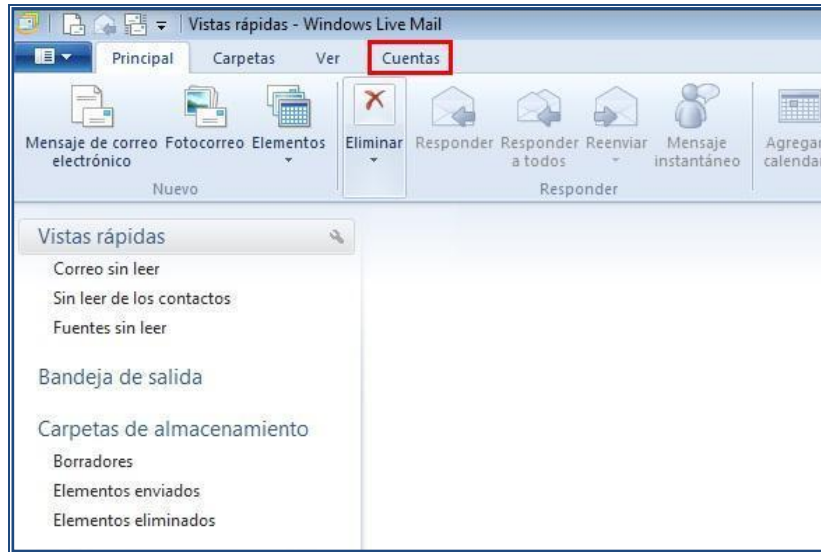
Vistas rápidas - Windows Live Mail

Principal Carpetas Ver Cuentas

Mensaje de correo electrónico Fotocorreo Elementos

Nuevo

Eliminar

Responder Responder a todos Reenviar Mensaje instantáneo

Responder

Agregar calendar

Vistas rápidas

Correo sin leer

Sin leer de los contactos

Fuentes sin leer

Bandeja de salida

Carpetas de almacenamiento

Borradores

Elementos enviados

Elementos eliminados